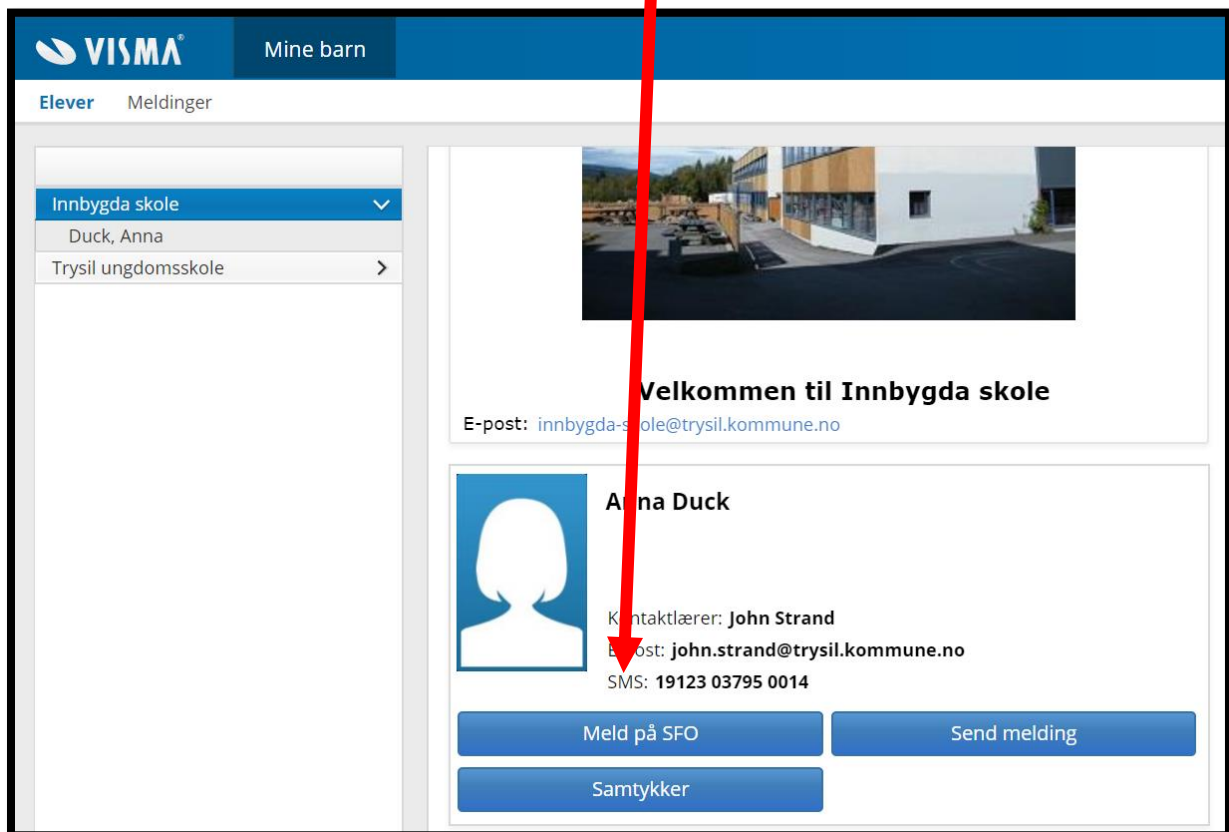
VISMA
Mine barn

Elever Meldinger

Innbygda skole
Duck, Anna
Trysil ungdomsskole

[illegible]elkommen til Innbygda skole
E-post: innbygda-s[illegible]ole@trysil.kommune.no

A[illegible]na Duck

K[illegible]ntaktlærer: John Strand
E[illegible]ost: john.strand@trysil.kommune.no
SMS: 19123 03795 0014

Meld på SFO
Send melding
Samtykker